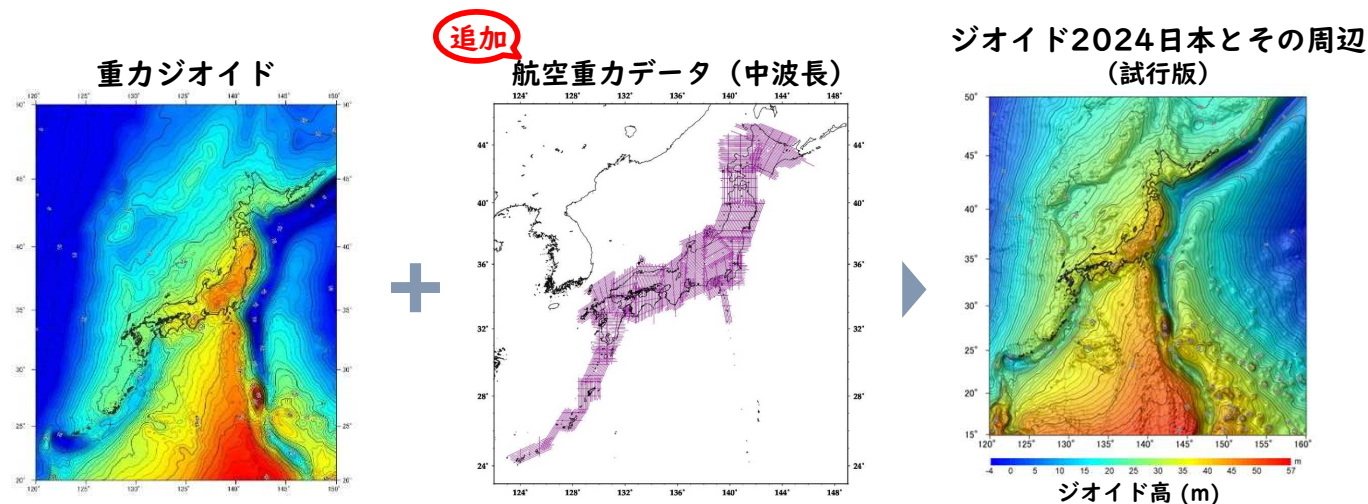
重力ジオイド

追加

航空重力データ（中波長）

ジオイド2024日本とその周辺（試行版）

120° 125° 130° 135° 140° 145° 150°
50° 45° 40° 35° 30° 25° 20°

124° 128° 132° 136° 140° 144° 148°
44° 40° 36° 32° 28° 24°

50° 45° 40° 35° 30° 25° 20° 15°
120° 125° 130° 135° 140° 145° 150° 155° 160°

-4 0 5 10 15 20 25 30 35 40 45 50 57 m

ジオイド高 (m)